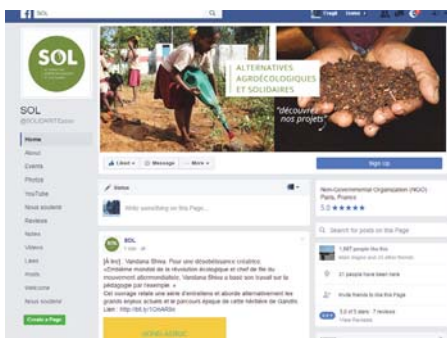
SOL

SOL
@SOLIDARITEsol

Home
About
Events
Photos
YouTube
Nous soutenir
Reviews
Notes
Videos
Likes
Posts
Welcome
Nous soutenir

Create a Page

ALTERNATIVES AGROÉCOLOGIQUES ET SOLIDAIRES

"découvrez nos projets"

Liked · Message · More ·

Sign Up

Status

Write something on this Page...

SOL

[À lire] : Vandana Shiva. Pour une désobéissance créatrice. «Emblème mondial de la révolution écologique et chef de file du mouvement altermondialiste, Vandana Shiva a basé son travail sur la pédagogie par l'exemple. » Cet ouvrage relate une série d'entretiens et aborde alternativement les grands enjeux actuels et le parcours épique de cette héritière de Gandhi. Lien : http://bit.ly/1OhARSh

Non-Governmental Organization (NGO) · Paris, France
5.0 ★★★★★

Search for posts on this Page

1,887 people like this

21 people have been here

Invite friends to like this Page

5.0 of 5 stars · 7 reviews
View Reviews